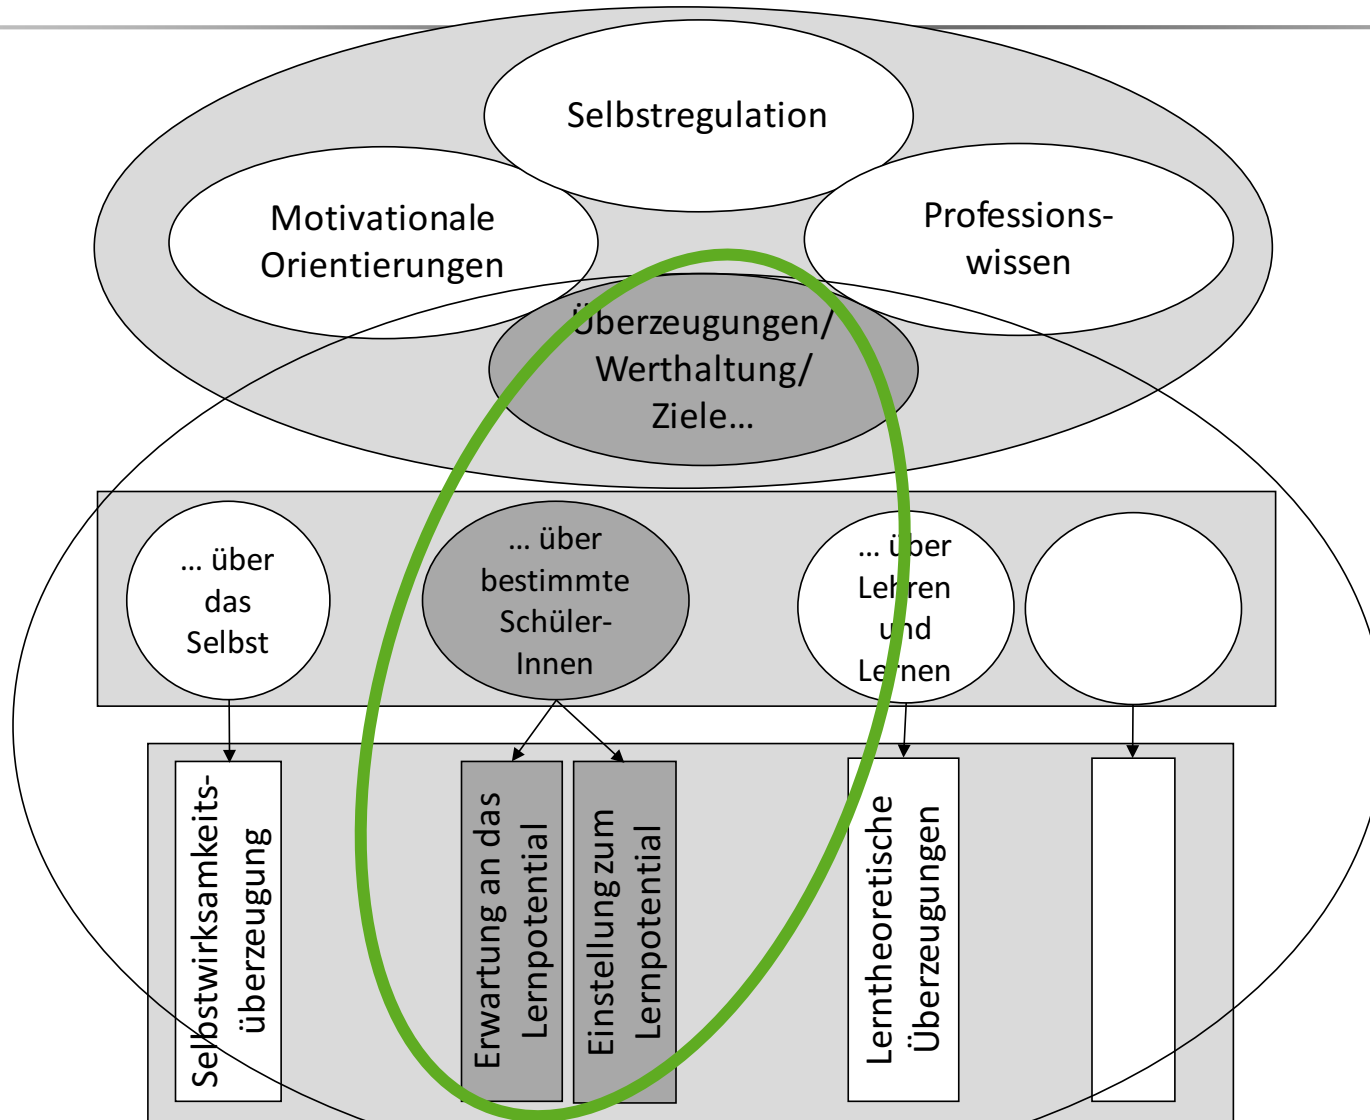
Selbstregulation

Motivationale Orientierungen

Professionswissen

Überzeugungen/ Werthaltung/ Ziele…

… über das Selbst

… über bestimmte Schüler-Innen

… über Lehren und Lernen

Selbstwirksamkeitsüberzeugung

Erwartung an das Lernpotential

Einstellung zum Lernpotential

Lerntheoretische Überzeugungen